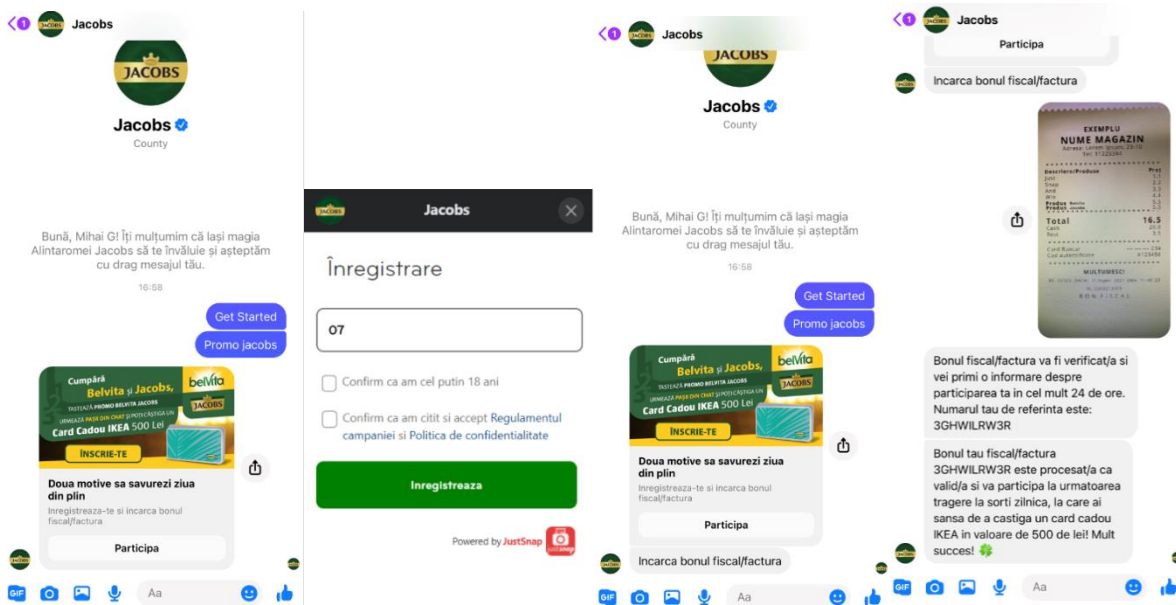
1 Jacobs

JACOBS

Jacobs
County

Bună, Mihai G! Îți mulțumim că lași magia Alintaromei Jacobs să te învăluie și așteptăm cu drag mesajul tău.

16:58

Get Started

Promo jacobs

Cumpără Belvita și Jacobs, belVita TASTEAZĂ PROMO BELVITA JACOBS URMEAZĂ PAȘII DIN CHAT ȘI POȚI CÂȘTIGA UN Card Cadou IKEA 500 Lei JACOBS ÎNSCRIE-TE

Doua motive sa savurezi ziua din plin
Inregistreaza-te si incarca bonul fiscal/factura

Participa

GIF Aa

Jacobs

Înregistrare

07

Confirm ca am cel putin 18 ani

Confirm ca am citit si accept Regulamentul campaniei si Politica de confidentialitate

Inregistreaza

Powered by JustSnap

1 Jacobs

JACOBS

Jacobs
County

Bună, Mihai G! Îți mulțumim că lași magia Alintaromei Jacobs să te învăluie și așteptăm cu drag mesajul tău.

16:58

Get Started

Promo jacobs

Cumpără Belvita și Jacobs, belVita TASTEAZĂ PROMO BELVITA JACOBS URMEAZĂ PAȘII DIN CHAT ȘI POȚI CÂȘTIGA UN Card Cadou IKEA 500 Lei JACOBS ÎNSCRIE-TE

Doua motive sa savurezi ziua din plin
Inregistreaza-te si incarca bonul fiscal/factura

Participa

Incarca bonul fiscal/factura

GIF Aa

1 Jacobs

Participa

Incarca bonul fiscal/factura

EXEMPLU
NUME MAGAZIN
Total 16.5
MULTUMESC!
BON FISCAL

Bonul fiscal/factura va fi verificat/a si vei primi o informare despre participarea ta in cel mult 24 de ore. Numarul tau de referinta este: 3GHWILRW3R

Bonul tau fiscal/factura 3GHWILRW3R este procesat/a ca valid/a si va participa la urmatoarea tragere la sorti zilnica, la care ai sansa de a castiga un card cadou IKEA in valoare de 500 de lei! Mult succes! 🍀

GIF Aa